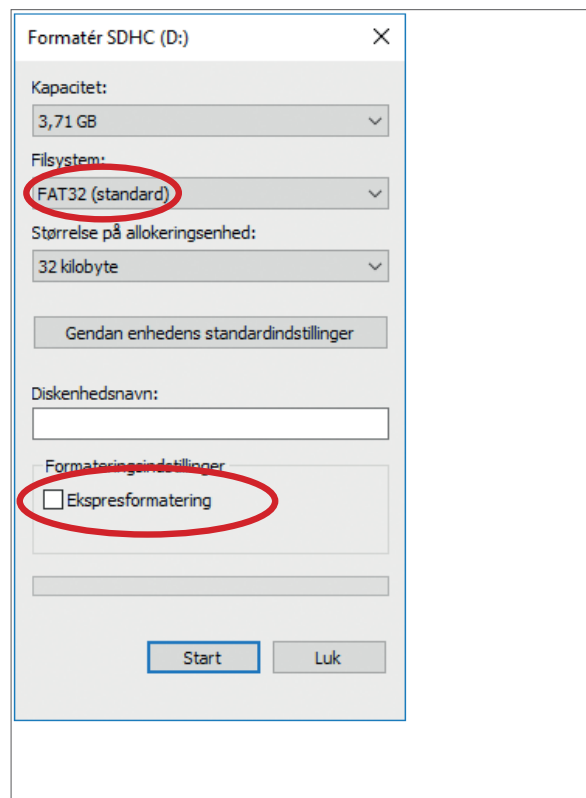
Formatér SDHC (D:)

Kapacitet:

3,71 GB

Filsystem:

FAT32 (standard)

Størrelse på allokeringsenhed:

32 kilobyte

Gendan enhedens standardindstillinger

Diskenhedsnavn:

Formateringsindstillinger

Ekspresformatering

Start

Luk